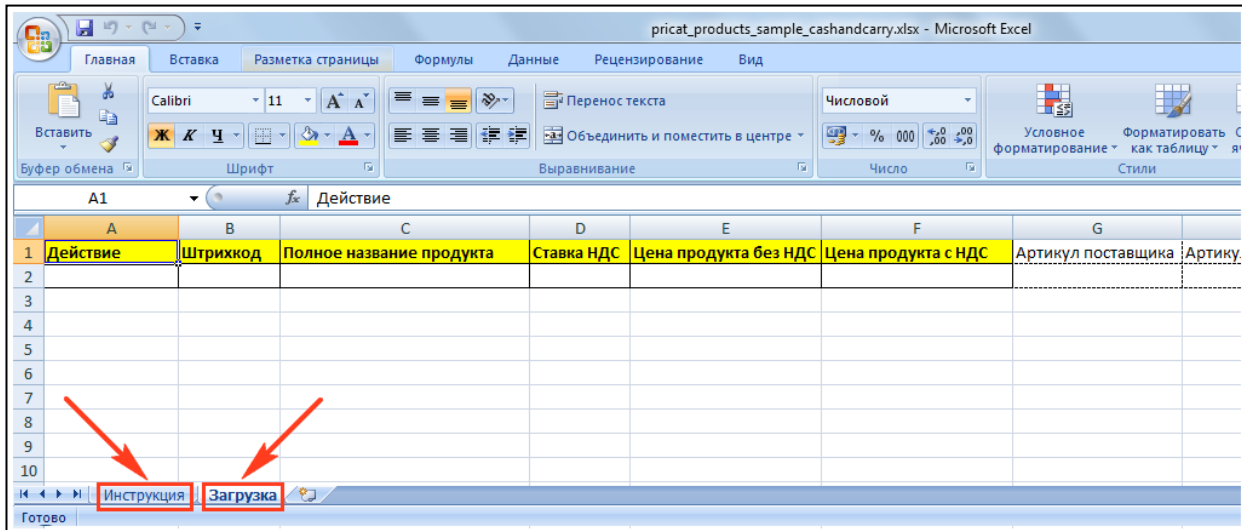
pricat_products_sample_cashandcarry.xlsx - Microsoft Excel

Главная Вставка Разметка страницы Формулы Данные Рецензирование Вид

Вставить
Буфер обмена

Calibri 11
Ж К Ч
Шрифт

Перенос текста
Объединить и поместить в центре
Выравнивание

Числовой
% 000
Число

Условное форматирование
Форматировать как таблицу
Стили

A1 $f_x$ Действие

| | A | B | C | D | E | F | G | |
|---|---|---|---|---|---|---|---|---|
| 1 | Действие | Штрихкод | Полное название продукта | Ставка НДС | Цена продукта без НДС | Цена продукта с НДС | Артикул поставщика | Артику |
| 2 | | | | | | | | |
| 3 | | | | | | | | |
| 4 | | | | | | | | |
| 5 | | | | | | | | |
| 6 | | | | | | | | |
| 7 | | | | | | | | |
| 8 | | | | | | | | |
| 9 | | | | | | | | |
| 10 | | | | | | | | |

Инструкция Загрузка

Готово